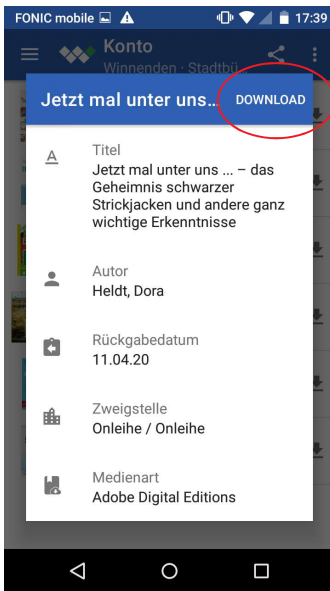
FONIC mobile
17:39

Konto
Winnenden · Stadtbü...

Jetzt mal unter uns...
DOWNLOAD

Titel
Jetzt mal unter uns ... – das Geheimnis schwarzer Strickjacken und andere ganz wichtige Erkenntnisse

Autor
Heldt, Dora

Rückgabedatum
11.04.20

Zweigstelle
Onleihe / Onleihe

Medienart
Adobe Digital Editions